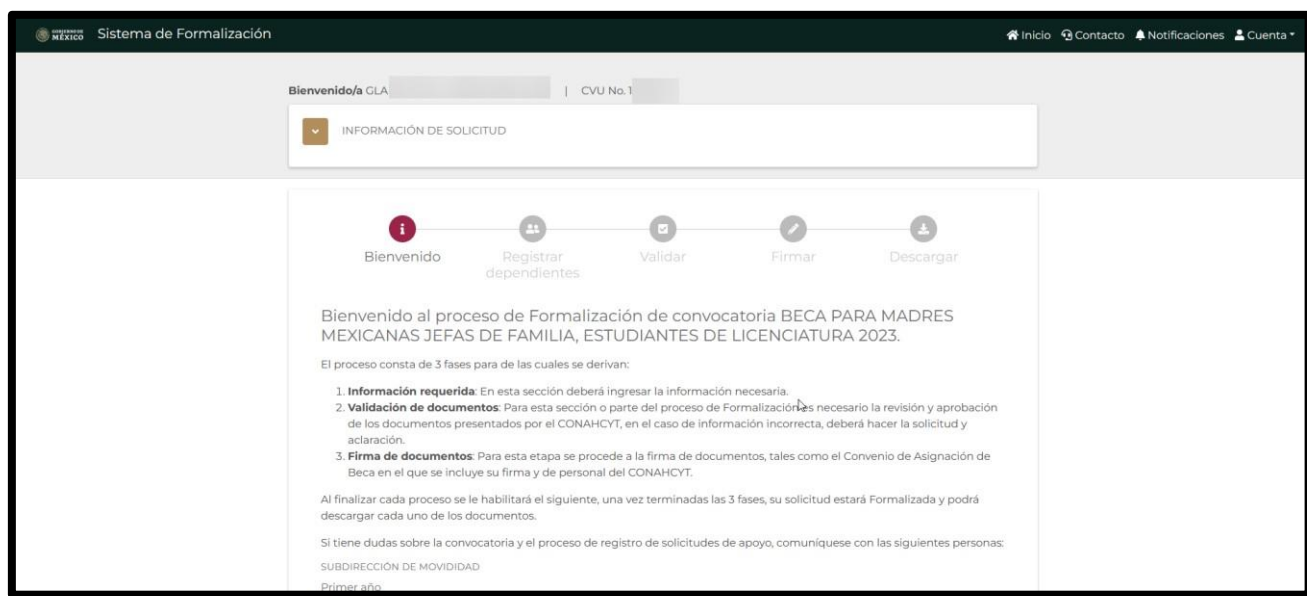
GOBIERNO DE MÉXICO Sistema de Formalización

Inicio Contacto Notificaciones Cuenta

Bienvenido/a GLA | CVU No. 1

INFORMACIÓN DE SOLICITUD

Bienvenido Registrar dependientes Validar Firmar Descargar

Bienvenido al proceso de Formalización de convocatoria BECA PARA MADRES MEXICANAS JEFAS DE FAMILIA, ESTUDIANTES DE LICENCIATURA 2023.

El proceso consta de 3 fases para de las cuales se derivan:

1. **Información requerida**: En esta sección deberá ingresar la información necesaria.
2. **Validación de documentos**: Para esta sección o parte del proceso de Formalización es necesario la revisión y aprobación de los documentos presentados por el CONAHCYT, en el caso de información incorrecta, deberá hacer la solicitud y aclaración.
3. **Firma de documentos**: Para esta etapa se procede a la firma de documentos, tales como el Convenio de Asignación de Beca en el que se incluye su firma y de personal del CONAHCYT.

Al finalizar cada proceso se le habilitará el siguiente, una vez terminadas las 3 fases, su solicitud estará Formalizada y podrá descargar cada uno de los documentos.

Si tiene dudas sobre la convocatoria y el proceso de registro de solicitudes de apoyo, comuníquese con las siguientes personas:

SUBDIRECCIÓN DE MOVIDIDAD

Primer año